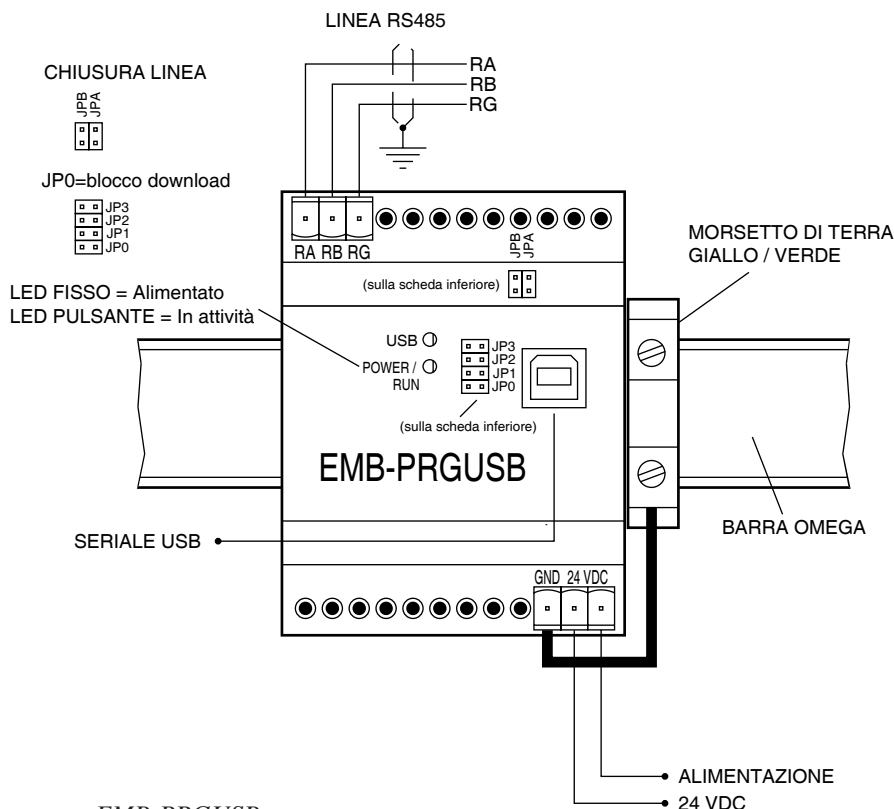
LINEA RS485

RA
RB
RG

CHIUSURA LINEA

JPB
JPA

JP0=blocco download

JP3
JP2
JP1
JP0

RA RB RG

JPB
JPA

MORSETTO DI TERRA
GIALLO / VERDE

(sulla scheda inferiore)

LED FISSO = Alimentato
LED PULSANTE = In attività

USB

POWER / RUN

JP3
JP2
JP1
JP0

(sulla scheda inferiore)

EMB-PRGUSB

SERIALE USB

BARRA OMEGA

GND 24 VDC

ALIMENTAZIONE
24 VDC

EMB-PRGUSB